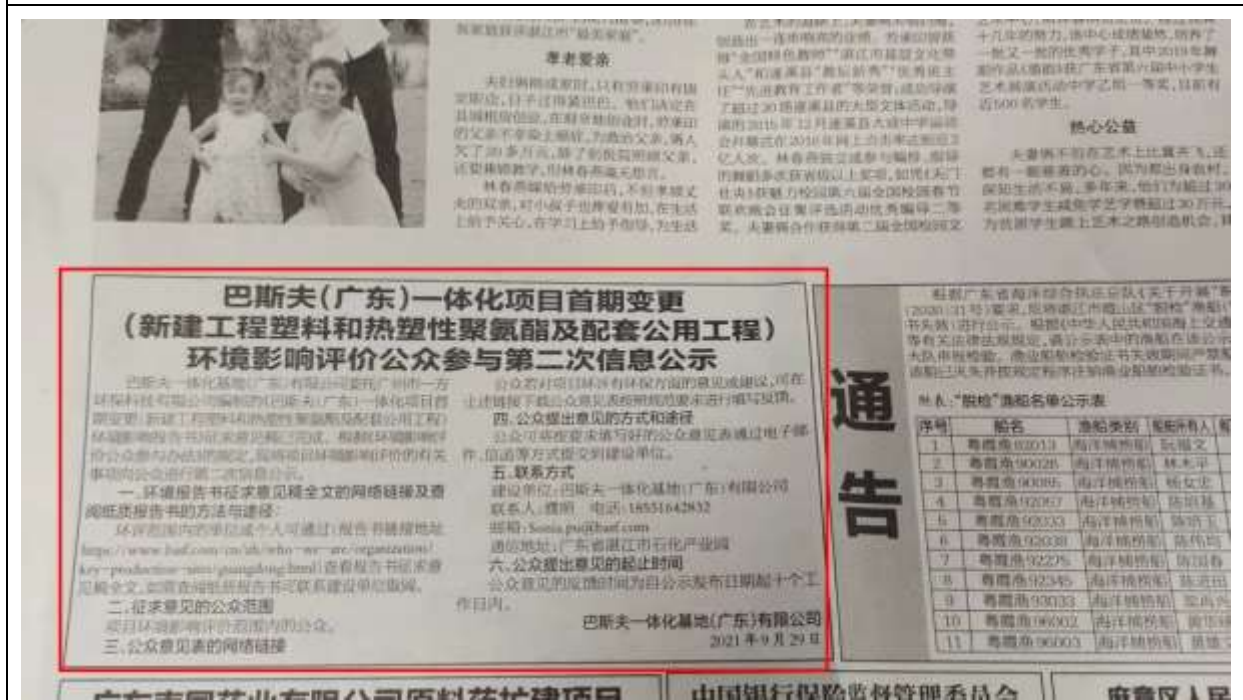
孝老爱亲

热心公益

巴斯夫(广东)一体化项目首期变更
(新建工程塑料和热塑性聚氨酯及配套公用工程)
环境影响评价公众参与第二次信息公示

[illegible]

一、环境报告书征求意见稿全文的网络链接及查阅纸质报告书的方法与途径:

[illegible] https://www.basf.com/cn/zh/who-we-are/organization/key-production-sites/guangdong.html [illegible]

二、征求意见的公众范围

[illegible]

三、公众意见表的网络链接

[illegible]

四、公众提出意见的方式和途径

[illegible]

五、联系方式

建设单位:巴斯夫一体化基地(广东)有限公司

联系人:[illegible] 电话:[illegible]

邮箱:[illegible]@basf.com

通信地址:广东省湛江市石化产业园

六、公众提出意见的起止时间

公众意见的反馈时间为自公示发布日期起十个工作日内。

巴斯夫一体化基地(广东)有限公司
2021年9月29日

通
告

附表:"脱检"渔船名单公示表

| 序号 | 船名 | 渔船类别 | 船舶所有人 |
|---|---|---|---|
| 1 | 粤霞渔92013 | 海洋捕捞船 | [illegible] |
| 2 | 粤霞渔90028 | 海洋捕捞船 | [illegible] |
| 3 | 粤霞渔90086 | 海洋捕捞船 | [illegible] |
| 4 | 粤霞渔92067 | 海洋捕捞船 | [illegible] |
| 5 | 粤霞渔92033 | 海洋捕捞船 | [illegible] |
| 6 | 粤霞渔92038 | 海洋捕捞船 | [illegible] |
| 7 | 粤霞渔92275 | 海洋捕捞船 | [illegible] |
| 8 | 粤霞渔92345 | 海洋捕捞船 | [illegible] |
| 9 | 粤霞渔93033 | 海洋捕捞船 | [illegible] |
| 10 | 粤霞渔96002 | 海洋捕捞船 | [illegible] |
| 11 | 粤霞渔96003 | 海洋捕捞船 | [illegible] |